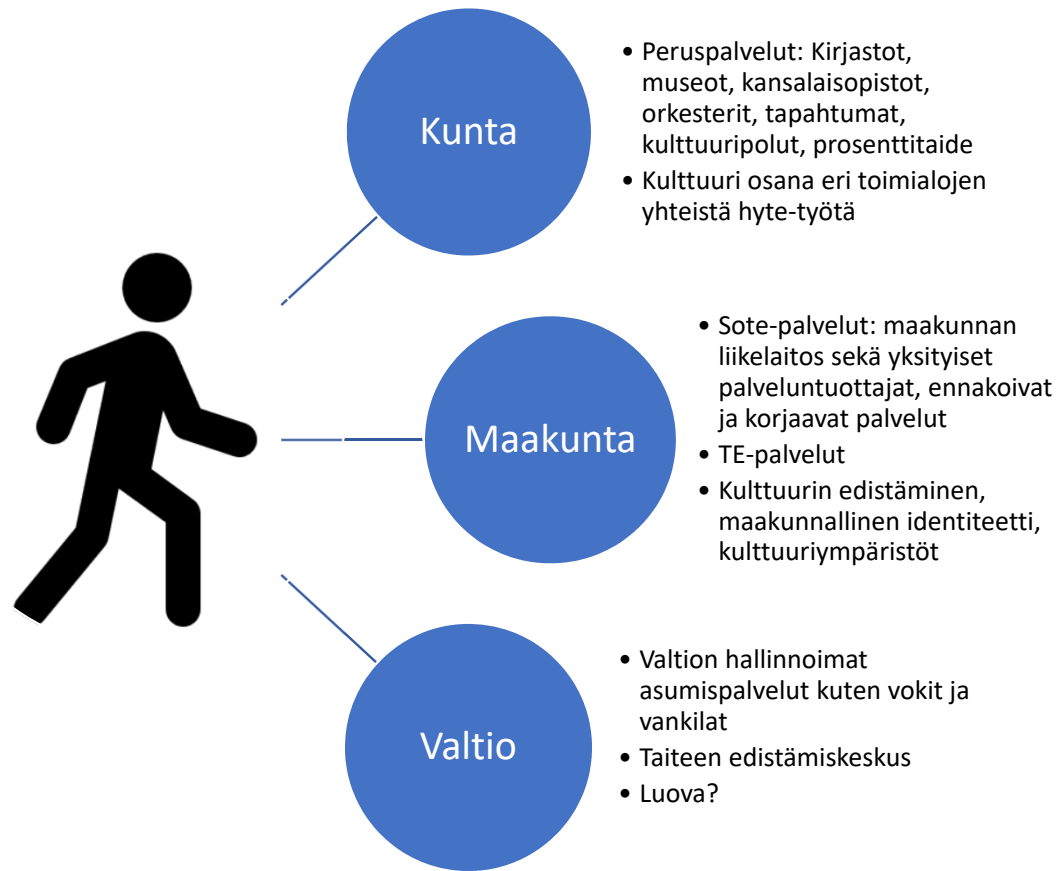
Kunta

- Peruspalvelut: Kirjastot, museot, kansalaisopistot, orkesterit, tapahtumat, kulttuuripolut, prosenttitaide
- Kulttuuri osana eri toimialojen yhteistä hyte-työtä

Maakunta

- Sote-palvelut: maakunnan liikelaitos sekä yksityiset palveluntuottajat, ennakoivat ja korjaavat palvelut
- TE-palvelut
- Kulttuurin edistäminen, maakunnallinen identiteetti, kulttuuriympäristöt

Valtio

- Valtion hallinnoimat asumispalvelut kuten vokit ja vankilat
- Taiteen edistämiskeskus
- Luova?